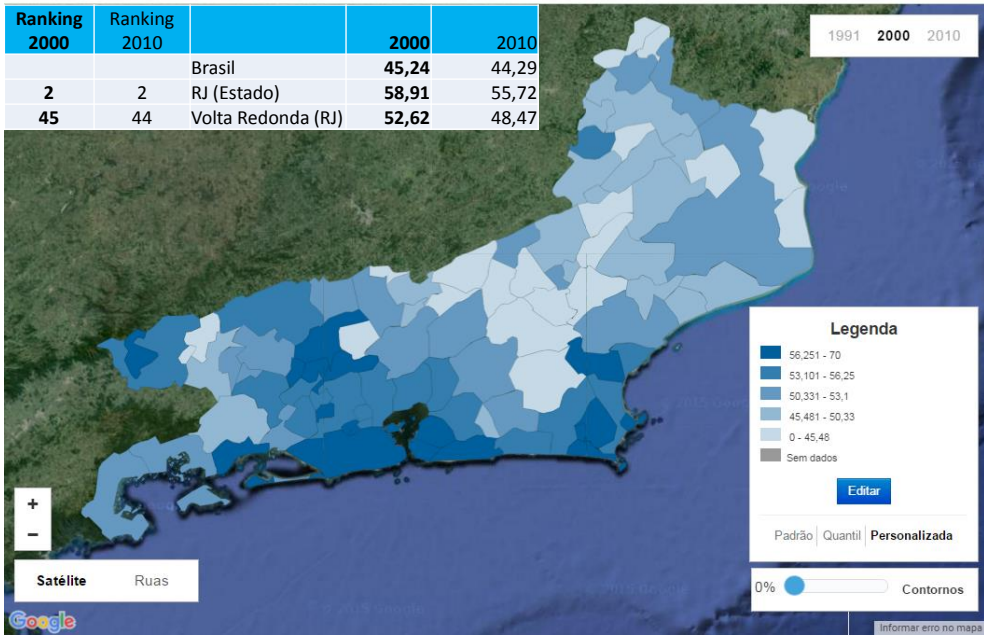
| Ranking 2000 | Ranking 2010 | | 2000 | 2010 |
|---|---|---|---|---|
| | | Brasil | 45,24 | 44,29 |
| 2 | 2 | RJ (Estado) | 58,91 | 55,72 |
| 45 | 44 | Volta Redonda (RJ) | 52,62 | 48,47 |

1991 2000 2010

Legenda
56,251 - 70
53,101 - 56,25
50,331 - 53,1
45,481 - 50,33
0 - 45,48
Sem dados

Editar

Padrão Quantil Personalizada

+
−

Satélite Ruas

0% Contornos

Google

© 2015 Google

Informar erro no mapa